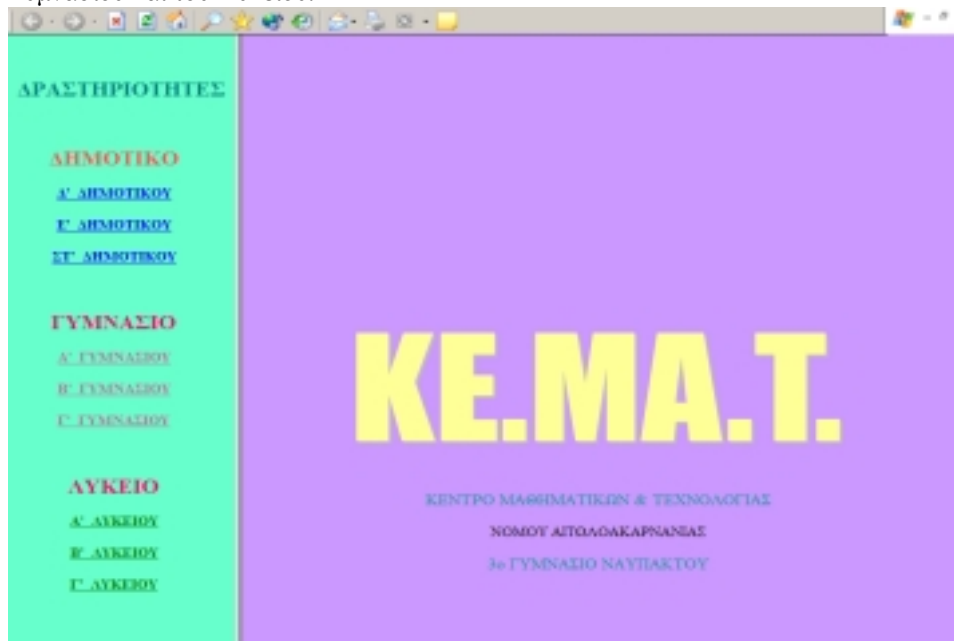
ΔΡΑΣΤΗΡΙΟΤΗΤΕΣ

ΔΗΜΟΤΙΚΟ

Δ' ΔΗΜΟΤΙΚΟΥ

Ε' ΔΗΜΟΤΙΚΟΥ

ΣΤ' ΔΗΜΟΤΙΚΟΥ

ΓΥΜΝΑΣΙΟ

Α' ΓΥΜΝΑΣΙΟΥ

Β' ΓΥΜΝΑΣΙΟΥ

Γ' ΓΥΜΝΑΣΙΟΥ

ΛΥΚΕΙΟ

Α' ΛΥΚΕΙΟΥ

Β' ΛΥΚΕΙΟΥ

Γ' ΛΥΚΕΙΟΥ

ΚΕ.ΜΑ.Τ.

ΚΕΝΤΡΟ ΜΑΘΗΜΑΤΙΚΩΝ & ΤΕΧΝΟΛΟΓΙΑΣ

ΝΟΜΟΥ ΑΙΤΩΛΟΑΚΑΡΝΑΝΙΑΣ

3ο ΓΥΜΝΑΣΙΟ ΝΑΥΠΑΚΤΟΥ